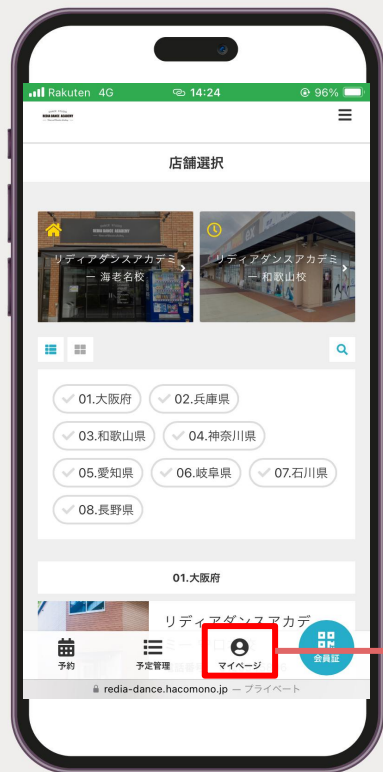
Rakuten 4G 14:24 96%

店舗選択

リディアダンスアカデミー 海老名校

リディアダンスアカデミー 和歌山校

01.大阪府
02.兵庫県
03.和歌山県
04.神奈川県
05.愛知県
06.岐阜県
07.石川県
08.長野県

01.大阪府

リディアダンスアカデミー

予約
予定管理
マイページ
会員証

redia-dance.hacomono.jp — プライベート